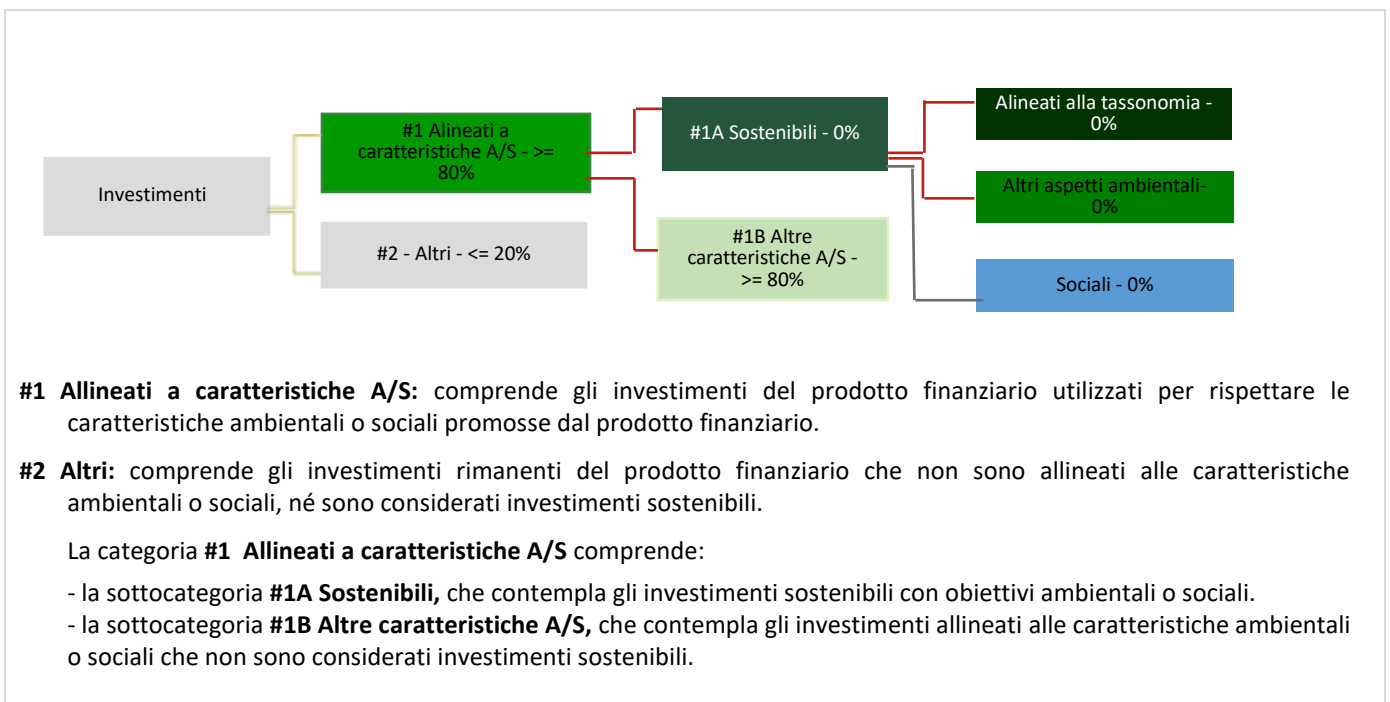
Investimenti

#1 Alineati a caratteristiche A/S - >= 80%

#2 - Altri - <= 20%

#1A Sostenibili - 0%

#1B Altre caratteristiche A/S - >= 80%

Alineati alla tassonomia - 0%

Altri aspetti ambientali- 0%

Sociali - 0%

**#1 Allineati a caratteristiche A/S:** comprende gli investimenti del prodotto finanziario utilizzati per rispettare le caratteristiche ambientali o sociali promosse dal prodotto finanziario.

**#2 Altri:** comprende gli investimenti rimanenti del prodotto finanziario che non sono allineati alle caratteristiche ambientali o sociali, né sono considerati investimenti sostenibili.

La categoria **#1 Allineati a caratteristiche A/S** comprende:

- la sottocategoria **#1A Sostenibili,** che contempla gli investimenti sostenibili con obiettivi ambientali o sociali.
- la sottocategoria **#1B Altre caratteristiche A/S,** che contempla gli investimenti allineati alle caratteristiche ambientali o sociali che non sono considerati investimenti sostenibili.